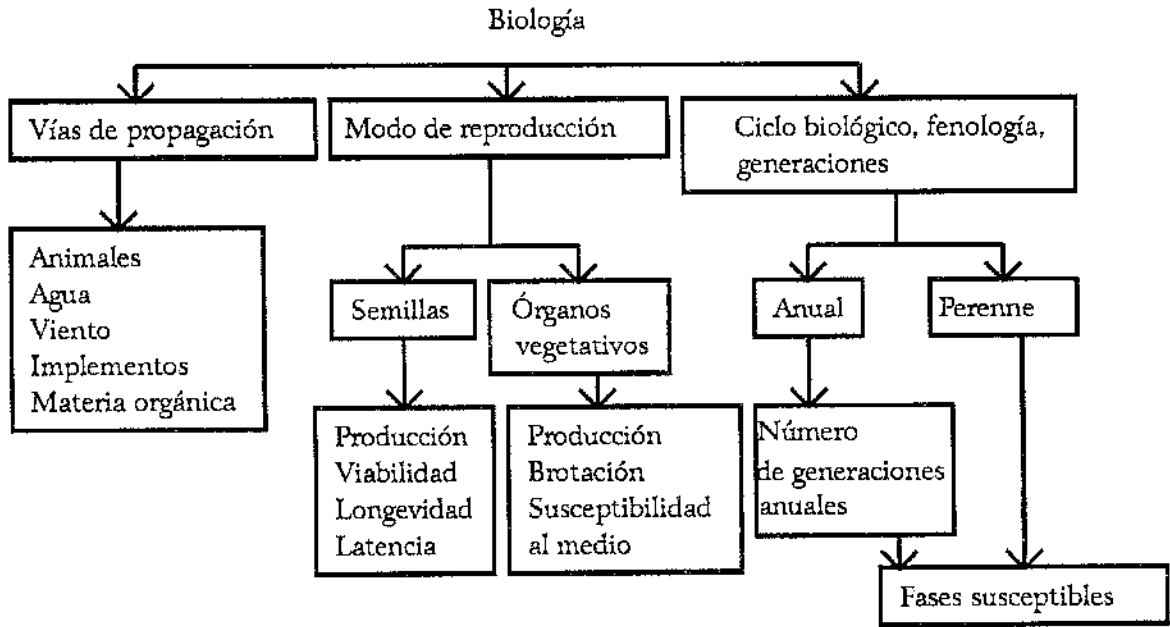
Biología

Vías de propagación

Animales
Agua
Viento
Implementos
Materia orgánica

Modo de reproducción

Semillas

Producción
Viabilidad
Longevidad
Latencia

Órganos vegetativos

Producción
Brotación
Susceptibilidad al medio

Ciclo biológico, fenología, generaciones

Anual

Número de generaciones anuales

Perenne

Fases susceptibles